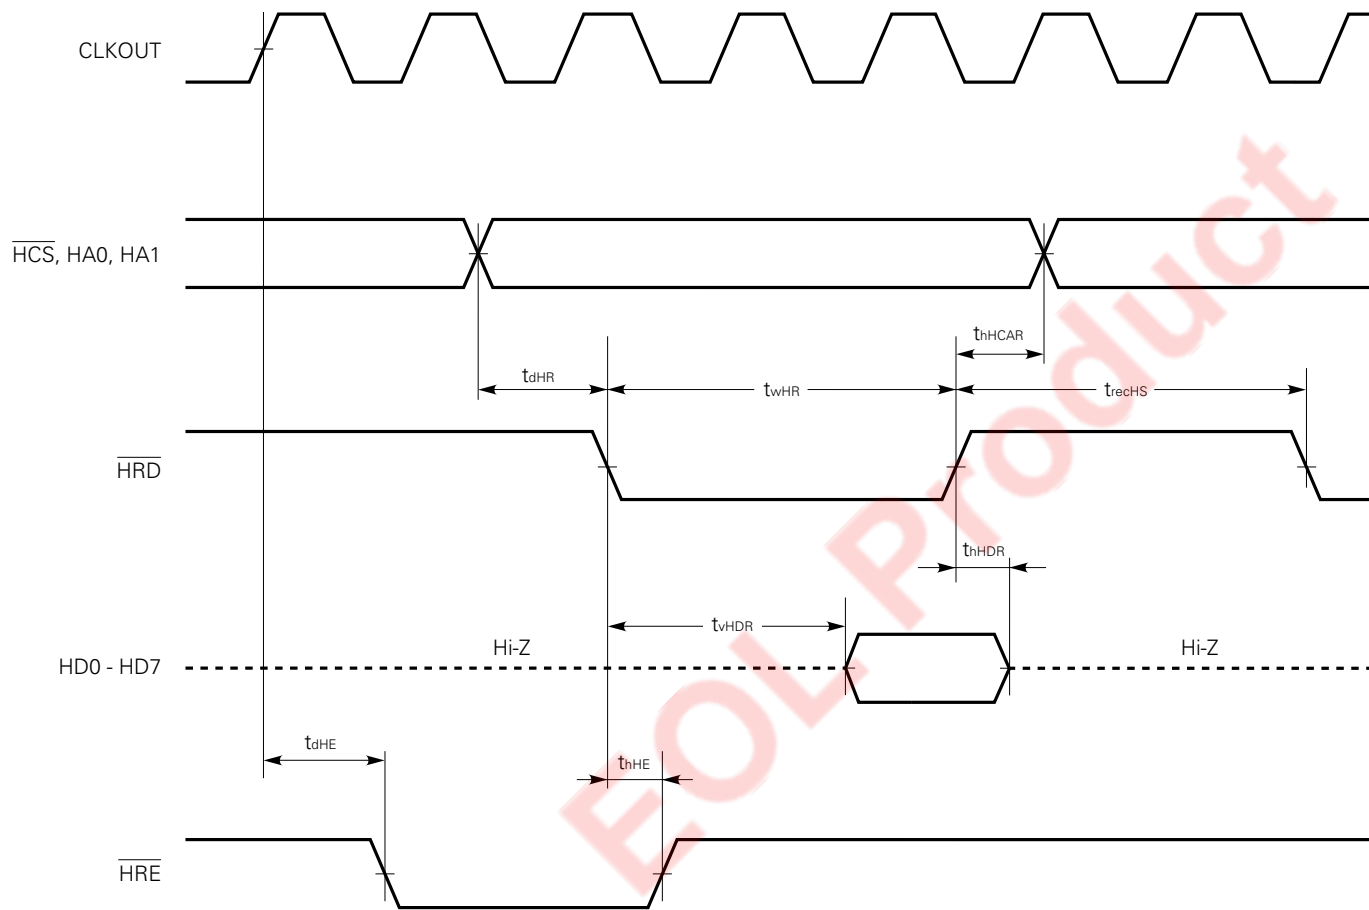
CLKOUT

$\overline{HCS}$, HA0, HA1

$t_{hHCAR}$

$t_{dHR}$

$t_{wHR}$

$t_{recHS}$

$\overline{HRD}$

$t_{hHDR}$

$t_{vHDR}$

Hi-Z

Hi-Z

HD0 - HD7

$t_{dHE}$

$t_{hHE}$

$\overline{HRE}$

EOL Product